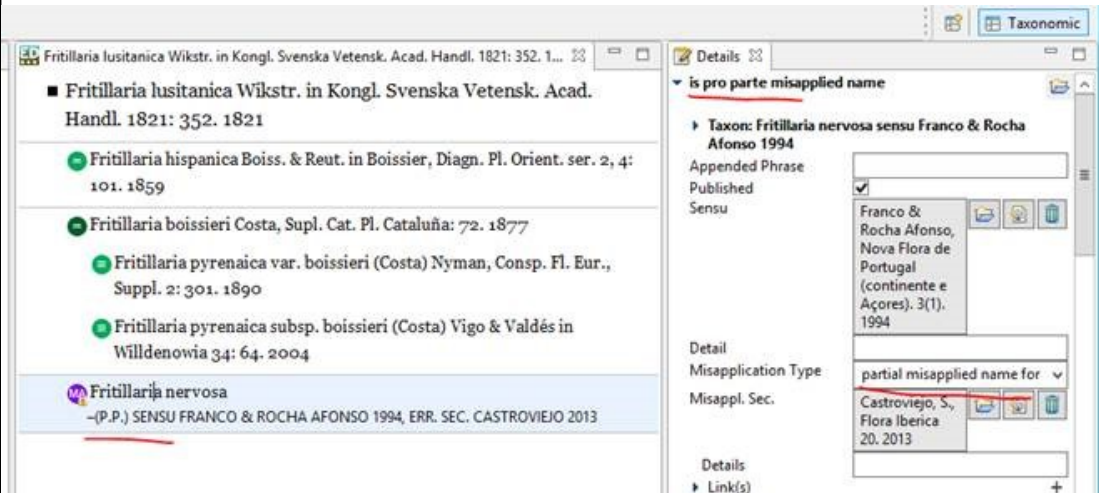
Taxonomic

Fritillaria lusitanica Wikstr. in Kongl. Svenska Vetensk. Acad. Handl. 1821: 352. 1...

Fritillaria lusitanica Wikstr. in Kongl. Svenska Vetensk. Acad. Handl. 1821: 352. 1821

Fritillaria hispanica Boiss. & Reut. in Boissier, Diagn. Pl. Orient. ser. 2, 4: 101. 1859

Fritillaria boissieri Costa, Supl. Cat. Pl. Cataluña: 72. 1877

Fritillaria pyrenaica var. boissieri (Costa) Nyman, Consp. Fl. Eur., Suppl. 2: 301. 1890

Fritillaria pyrenaica subsp. boissieri (Costa) Vigo & Valdés in Willdenowia 34: 64. 2004

MA Fritillaria nervosa
–(P.P.) SENSU FRANCO & ROCHA AFONSO 1994, ERR. SEC. CASTROVIEJO 2013

Details

is pro parte misapplied name

Taxon: Fritillaria nervosa sensu Franco & Rocha Afonso 1994

Appended Phrase

Published

Sensu

Franco & Rocha Afonso, Nova Flora de Portugal (continente e Açores). 3(1). 1994

Detail

Misapplication Type

partial misapplied name for

Misappl. Sec.

Castroviejo, S., Flora Iberica 20. 2013

Details

Link(s)